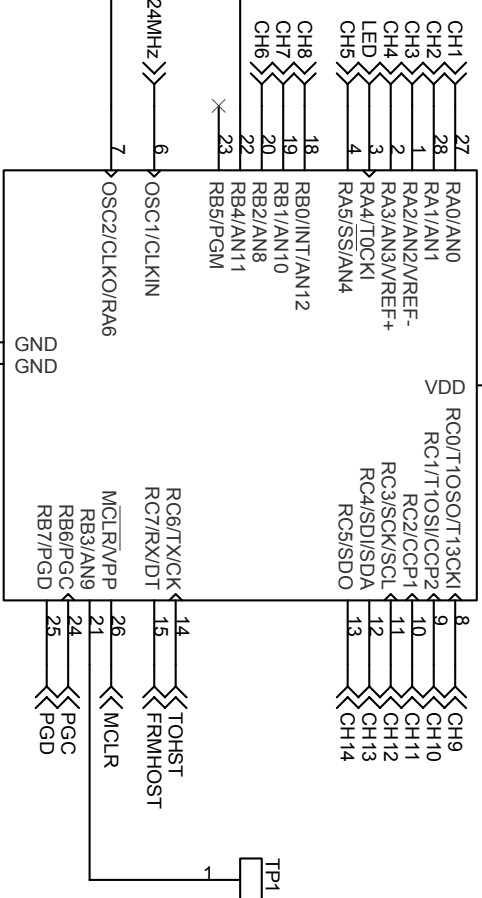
24MHz
CH8
CH7
CH6
CH1
CH2
CH3
CH4
LED
CH5
7
6
23
22
20
19
18
4
3
1
2
28
27
OSC2/CLKO/RA6
OSC1/CLKIN
RB5/PGM
RB4/AN11
RB2/AN8
RB1/AN10
RB0/INT/AN12
RA5/$\overline{SS}$/AN4
RA4/T0CKI
RA3/AN3/VREF+
RA2/AN2/VREF-
RA1/AN1
RA0/AN0
GND
GND
VDD
RC0/T1OSO/T13CKI
RC1/T1OSI/CCP2
RC2/CCP1
RC3/SCK/SCL
RC4/SDI/SDA
RC5/SDO
RC6/TX/CK
RC7/RX/DT
$\overline{MCLR}$/VPP
RB3/AN9
RB6/PGC
RB7/PGD
8
9
10
11
12
13
14
15
26
21
24
25
CH9
CH10
CH11
CH12
CH13
CH14
TOHST
FRMHOST
MCLR
PGC
PGD
1
TP1